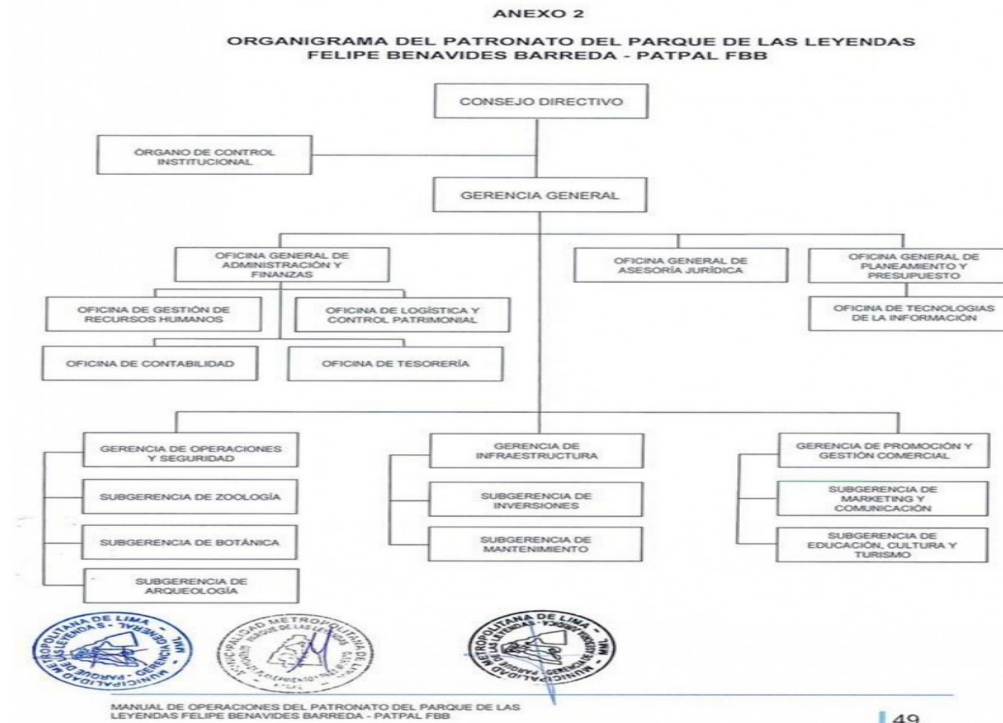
ANEXO 2

ORGANIGRAMA DEL PATRONATO DEL PARQUE DE LAS LEYENDAS FELIPE BENAVIDES BARREDA - PATPAL FBB

CONSEJO DIRECTIVO

ÓRGANO DE CONTROL INSTITUCIONAL

GERENCIA GENERAL

OFICINA GENERAL DE ADMINISTRACIÓN Y FINANZAS

OFICINA GENERAL DE ASESORÍA JURÍDICA

OFICINA GENERAL DE PLANEAMIENTO Y PRESUPUESTO

OFICINA DE GESTIÓN DE RECURSOS HUMANOS

OFICINA DE LOGÍSTICA Y CONTROL PATRIMONIAL

OFICINA DE TECNOLOGIAS DE LA INFORMACIÓN

OFICINA DE CONTABILIDAD

OFICINA DE TESORERÍA

GERENCIA DE OPERACIONES Y SEGURIDAD

SUBGERENCIA DE ZOOLOGÍA

SUBGERENCIA DE BOTÁNICA

SUBGERENCIA DE ARQUEOLOGÍA

GERENCIA DE INFRAESTRUCTURA

SUBGERENCIA DE INVERSIONES

SUBGERENCIA DE MANTENIMIENTO

GERENCIA DE PROMOCIÓN Y GESTIÓN COMERCIAL

SUBGERENCIA DE MARKETING Y COMUNICACIÓN

SUBGERENCIA DE EDUCACIÓN, CULTURA Y TURISMO

MUNICIPALIDAD METROPOLITANA DE LIMA

MUNICIPALIDAD METROPOLITANA DE LIMA

MUNICIPALIDAD METROPOLITANA DE LIMA

MANUAL DE OPERACIONES DEL PATRONATO DEL PARQUE DE LAS LEYENDAS FELIPE BENAVIDES BARREDA - PATPAL FBB

49